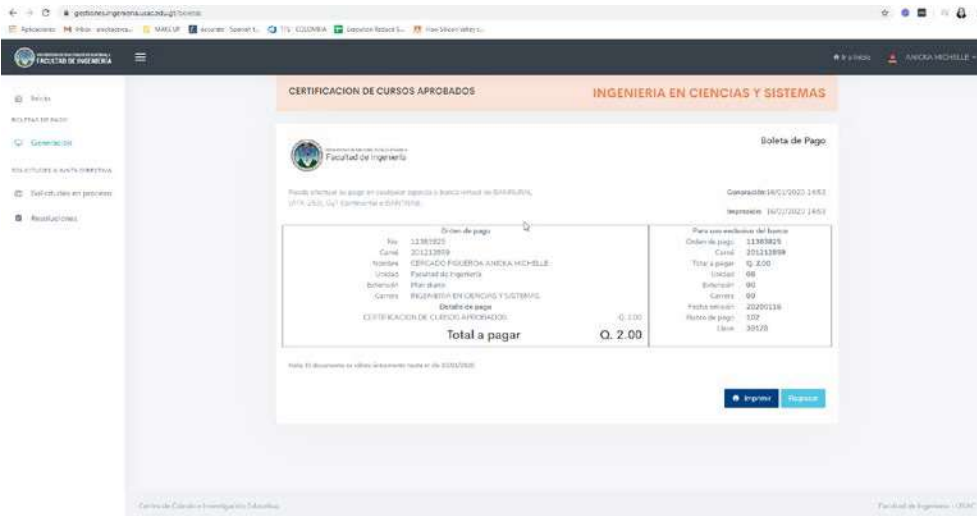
gestiones.ingenieria.usac.edu.gt/boleta

Aplicaciones | Inbox | MAKEUP | COLOMBIA

FACULTAD DE INGENIERIA

Ir a Inicio | ANICKA MICHELLE

Inicio

BOLETAS DE PAGO

Generación

SOLICITUDES A JUNTA DIRECTIVA

Solicitudes en proceso

Resoluciones

CERTIFICACION DE CURSOS APROBADOS

INGENIERIA EN CIENCIAS Y SISTEMAS

Facultad de Ingeniería

Boleta de Pago

Puede efectuar su pago en cualquier agencia o banca virtual de BANRURAL, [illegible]

Generación 16/01/2023 14:53

Impresión 16/01/2023 14:53

| Orden de pago | | Para uso exclusivo del banco | |
|---|---|---|---|
| No. | 11365825 | Orden de pago | 11365825 |
| Carné | 201213959 | Carné | 201213959 |
| Nombre | CERCADO FIGUEROA ANICKA MICHELLE | Total a pagar | Q. 2.00 |
| Unidad | Facultad de Ingeniería | Unidad | 08 |
| Extensión | Plan diario | Extensión | 00 |
| Carrera | INGENIERIA EN CIENCIAS Y SISTEMAS | Carrera | 09 |
| Detalle de pago | | Fecha sesión | 20200116 |
| CERTIFICACION DE CURSOS APROBADOS | Q. 2.00 | Rubro de pago | 102 |
| Total a pagar | Q. 2.00 | Llave | 30120 |

Nota: El documento es válido únicamente hasta el día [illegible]

Imprimir | Regresar

Centro de Cálculo e Investigación Educativa

Facultad de Ingeniería - USAC